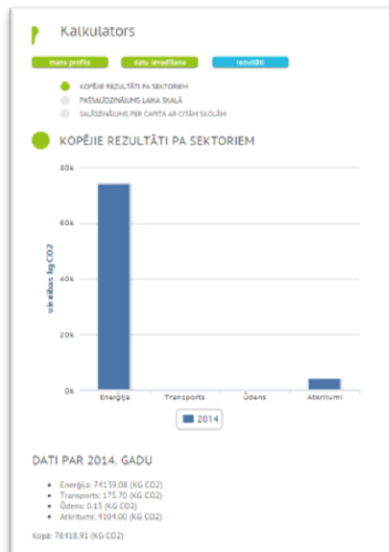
Kalkulators

mans profils
datu ievadīšana
rezultāti

KOPĒJIE REZULTĀTI PA SEKTORIEM
PAŠSALĪDZINĀJUMS LAIKA SKALĀ
SALĪDZINĀJUMS PER CAPITA AR CITĀM SKOLĀM

KOPĒJIE REZULTĀTI PA SEKTORIEM

80k
60k
40k
20k
0k

vienības kg CO2

Enerģija
Transports
Ūdens
Atkritumi

2014

DATI PAR 2014. GADU

• Enerģija: 74139.08 (KG CO2)
• Transports: 175.70 (KG CO2)
• Ūdens: 0.13 (KG CO2)
• Atkritumi: 4104.00 (KG CO2)

Kopā: 78418.91 (KG CO2)